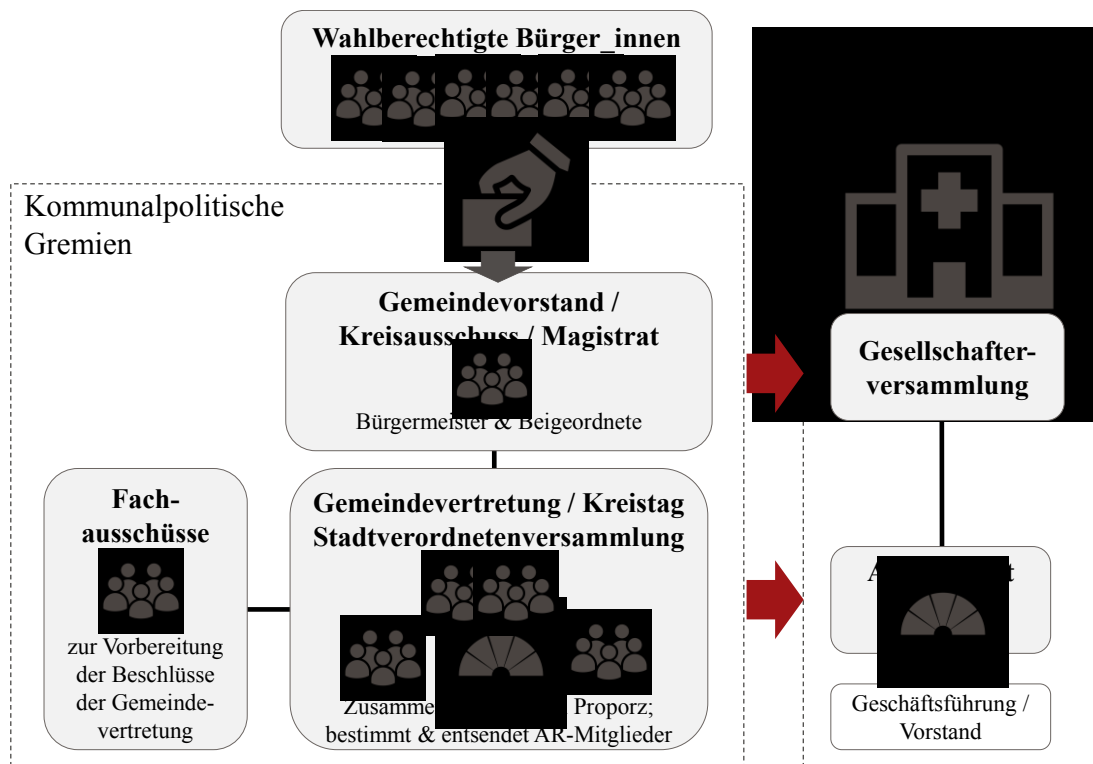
Wahlberechtigte Bürger_innen

Kommunalpolitische Gremien

Gemeindevorstand / Kreisausschuss / Magistrat

Bürgermeister & Beigeordnete

Gesellschafterversammlung

Fachausschüsse

zur Vorbereitung der Beschlüsse der Gemeindevertretung

Gemeindevertretung / Kreistag Stadtverordnetenversammlung

Zusamme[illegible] Proporz; bestimmt & entsendet AR-Mitglieder

A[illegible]t

Geschäftsführung / Vorstand